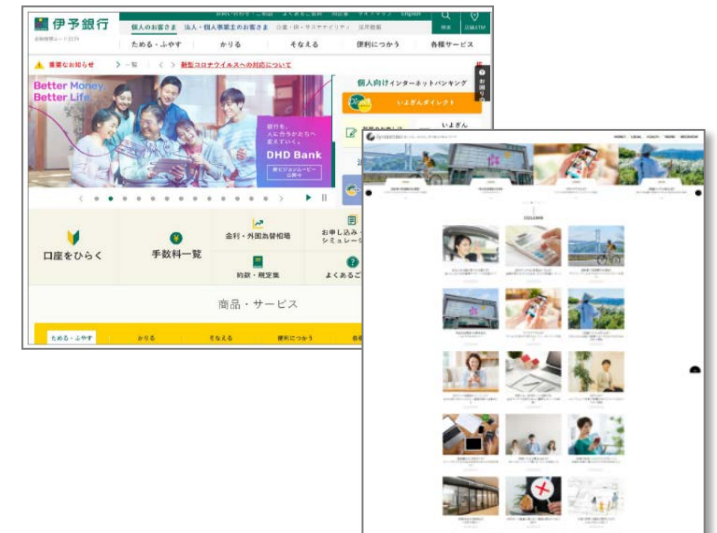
伊予銀行

個人のお客さま　法人・個人事業主のお客さま

ためる・ふやす　かりる　そなえる　便利につかう　各種サービス

重要なお知らせ　一覧　新型コロナウイルスへの対応について

Better Money Better Life

DHD Bank

個人向けインターネットバンキング

いよぎんダイレクト

いよぎん

口座をひらく

手数料一覧

金利・外国為替相場

お申し込み シミュレー

約款・規定集

よくあるご

商品・サービス

ためる・ふやす　かりる　そなえる　便利につかう

COLUMN